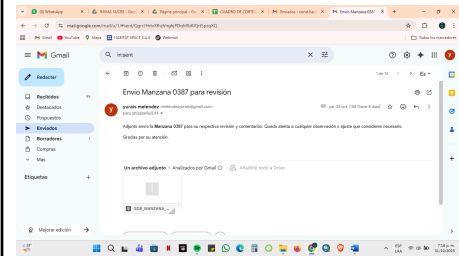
(9) WhatsApp | BRASIL SUCRE - Goo... | Página principal - Dr... | CUADRO DE CORTO | Enviados - coneheo... | Envio Manzana 0387 | +

mail.google.com/mail/u/1/#sent/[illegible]

Gmail | YouTube | Maps | HOSTEP SPACE S.A.S | Webmail | Todos los marcadores

Gmail | Q incaeit

Redactar

Recibidos 99
Destacados
Pospuestos
Enviados
Borradores 1
Compras
Más

Etiquetas +

1 de 14

Envio Manzana 0387 para revisión

yurelo melendez <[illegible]@gmail.com>
para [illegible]
jue, 23 oct, 7:56 (hace 8 días)

Adjunto envío la Manzana 0387 para su respectiva revisión y comentarios. Quedo atenta a cualquier observación o ajuste que consideren necesario.

Gracias por su atención.

Un archivo adjunto • Analizados por Gmail | Añadir todo a Drive

0387_MANZANA_...

Mejorar edición

7:18 p.m.
31/10/2025